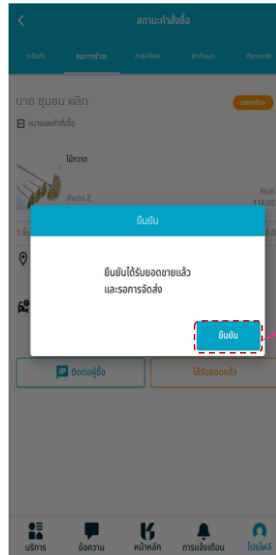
สถานะคำสั่งซื้อ

รอการชำระ

นาย ชุมชน คลิก

หมายเลขคำสั่งซื้อ

ไม้กวาด

จำนวน 2

ยืนยัน

ยืนยันได้รับยอดขายแล้ว และรอการจัดส่ง

ยืนยัน

ติดต่อผู้ซื้อ

ได้รับยอดแล้ว

บริการ
ข้อความ
หน้าหลัก
การแจ้งเตือน
โปรไฟล์